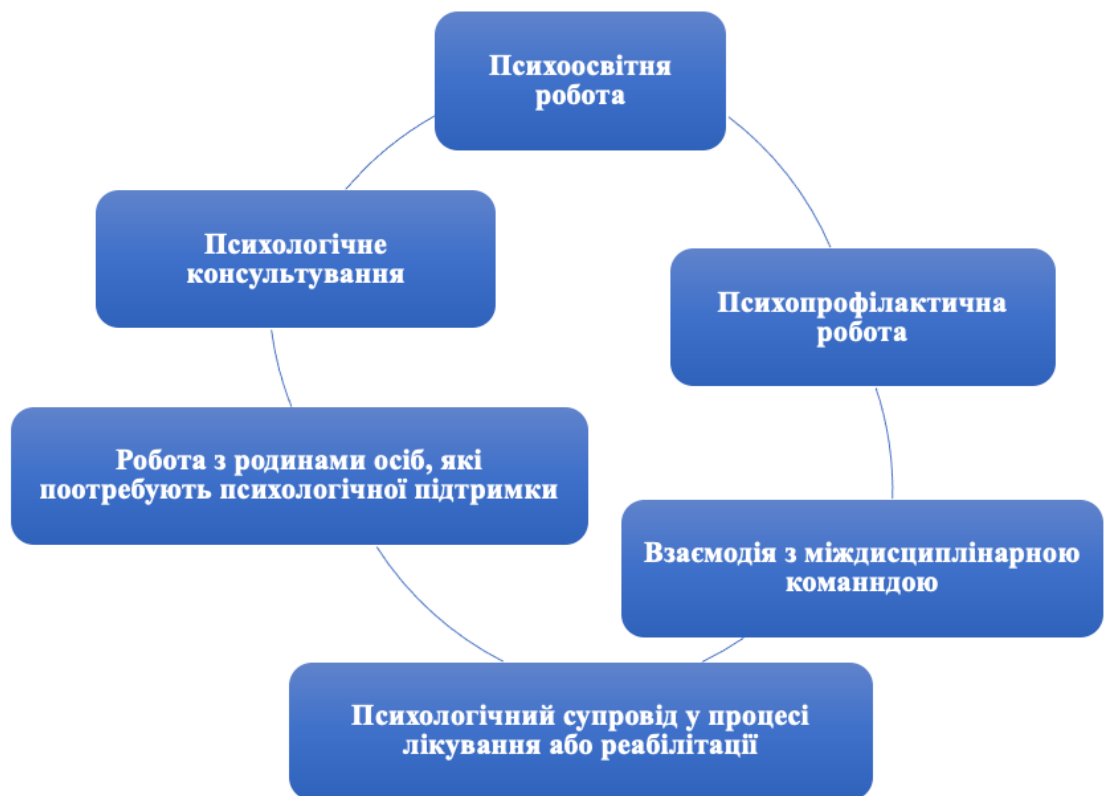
Психоосвітня робота

Психопрофілактична робота

Взаємодія з міждисциплінарною команндою

Психологічний супровід у процесі лікування або реабілітації

Робота з родинами осіб, які поотребують психологічної підтримки

Психологічне консультування